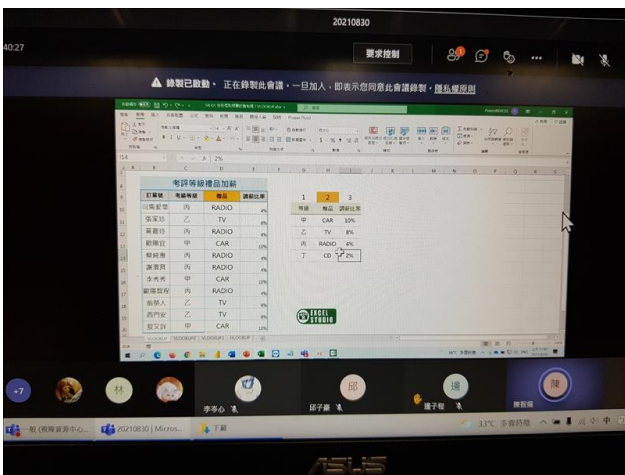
20210830

40:27

要求控制

+7

▲ 錄製已啟動。 正在錄製此會議，一旦加入，即表示您同意此會議錄製。隱私權原則

考評等級禮品加薪

| 訂單號 | 考績等級 | 贈品 | 調薪比率 |
|---|---|---|---|
| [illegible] | 丙 | RADIO | 4% |
| 張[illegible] | 乙 | TV | 8% |
| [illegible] | 丙 | RADIO | 4% |
| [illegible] | 甲 | CAR | 10% |
| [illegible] | 丙 | RADIO | 4% |
| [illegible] | 丙 | RADIO | 4% |
| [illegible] | 甲 | CAR | 10% |
| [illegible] | 丙 | RADIO | 4% |
| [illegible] | 乙 | TV | 8% |
| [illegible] | 乙 | TV | 8% |
| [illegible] | 甲 | CAR | 10% |

| 1 | 2 | 3 |
|---|---|---|
| 等級 | 贈品 | 調薪比率 |
| 甲 | CAR | 10% |
| 乙 | TV | 8% |
| 丙 | RADIO | 4% |
| 丁 | CD | 2% |

EXCEL STUDIO

林

李亭心

邱

邱子蘋

邊

邊子程

陳

陳智強

一般 (視障資源中心...

20210830 | Micros...

下載

33°C 多雲時晴

ASUS